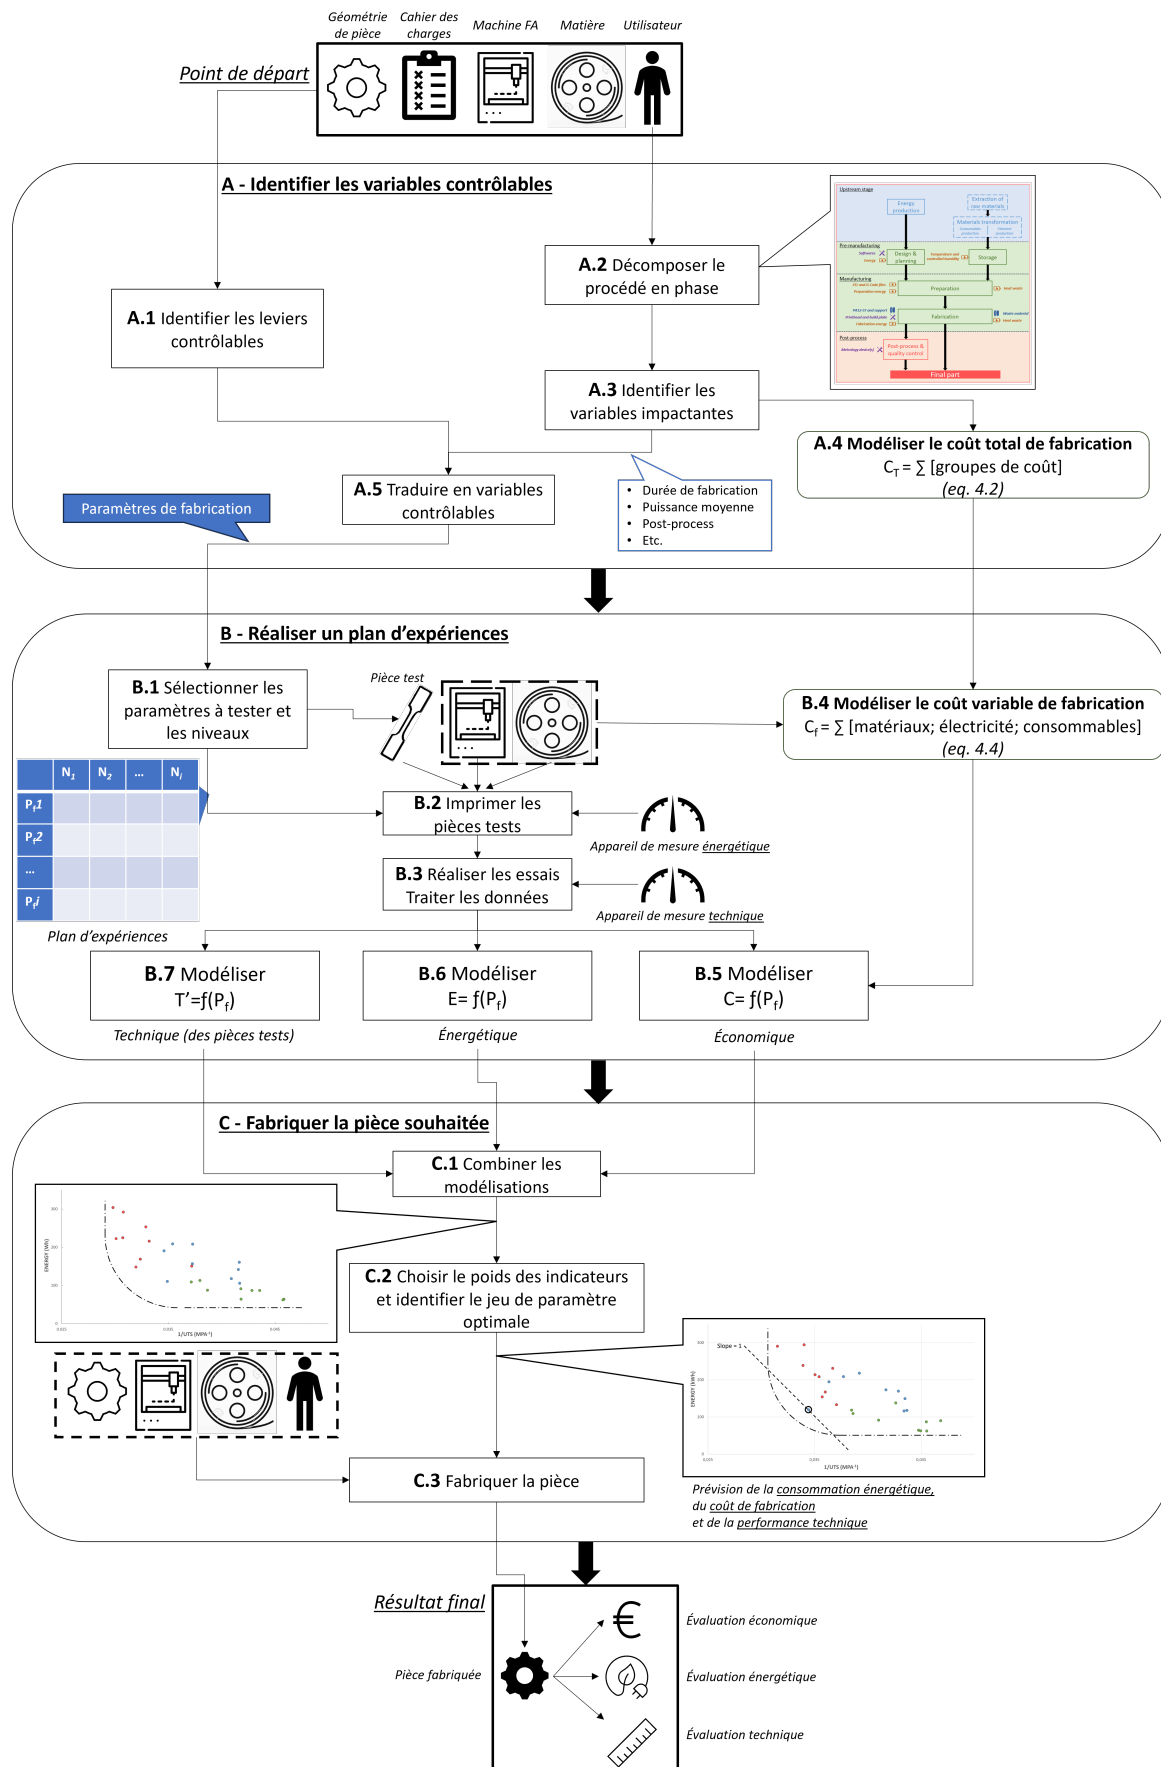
Géométrie de pièce
Cahier des charges
Machine FA
Matière
Utilisateur

Point de départ

A - Identifier les variables contrôlables

A.2 Décomposer le procédé en phase

A.1 Identifier les leviers contrôlables

A.3 Identifier les variables impactantes

A.4 Modéliser le coût total de fabrication
$C_T = \sum$ [groupes de coût]
(eq. 4.2)

A.5 Traduire en variables contrôlables

Paramètres de fabrication

- Durée de fabrication
- Puissance moyenne
- Post-process
- Etc.

Upstream stage
Energy production
Extraction of raw materials
Materials transformation
Pre-manufacturing
Design & planning
Storage
Manufacturing
Preparation
Fabrication
Post-process
Post-process & quality control
Final part

B - Réaliser un plan d'expériences

B.1 Sélectionner les paramètres à tester et les niveaux

Pièce test

B.4 Modéliser le coût variable de fabrication
$C_f = \sum$ [matériaux; électricité; consommables]
(eq. 4.4)

| | $N_1$ | $N_2$ | ... | $N_i$ |
|---|---|---|---|---|
| $P_f1$ | | | | |
| $P_f2$ | | | | |
| ... | | | | |
| $P_fi$ | | | | |

Plan d'expériences

B.2 Imprimer les pièces tests

Appareil de mesure énergétique

B.3 Réaliser les essais Traiter les données

Appareil de mesure technique

B.7 Modéliser $T'=f(P_f)$
Technique (des pièces tests)

B.6 Modéliser $E= f(P_f)$
Énergétique

B.5 Modéliser $C= f(P_f)$
Économique

C - Fabriquer la pièce souhaitée

C.1 Combiner les modélisations

C.2 Choisir le poids des indicateurs et identifier le jeu de paramètre optimale

Slope = 1

C.3 Fabriquer la pièce

Prévision de la consommation énergétique, du coût de fabrication et de la performance technique

Résultat final

Pièce fabriquée

Évaluation économique
Évaluation énergétique
Évaluation technique